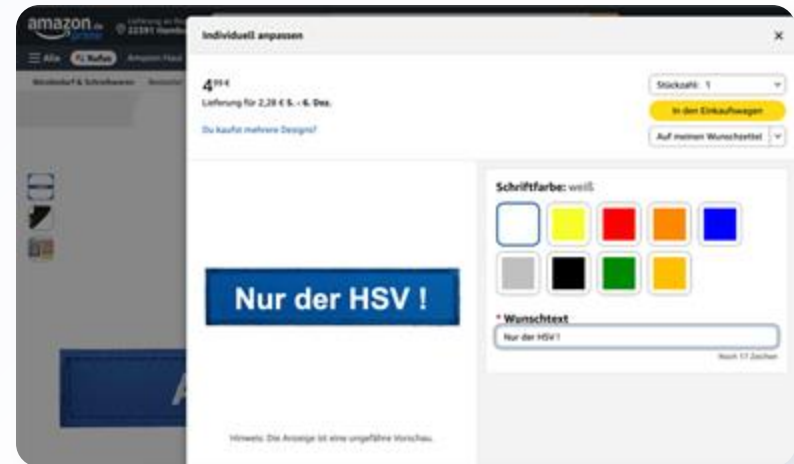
amazon.de prime
22391 Hamb
☰ Alle
Amazon Hau
Bürobedarf & Schreibwaren

Individuell anpassen
×

4,99 €
Lieferung für 2,28 € 5. - 6. Dez.
Du kaufst mehrere Designs?

Stückzahl: 1
In den Einkaufswagen
Auf meinen Wunschzettel

Nur der HSV !

Hinweis: Die Anzeige ist eine ungefähre Vorschau.

Schriftfarbe: weiß

* Wunschtext
Nur der HSV !
Noch 17 Zeichen